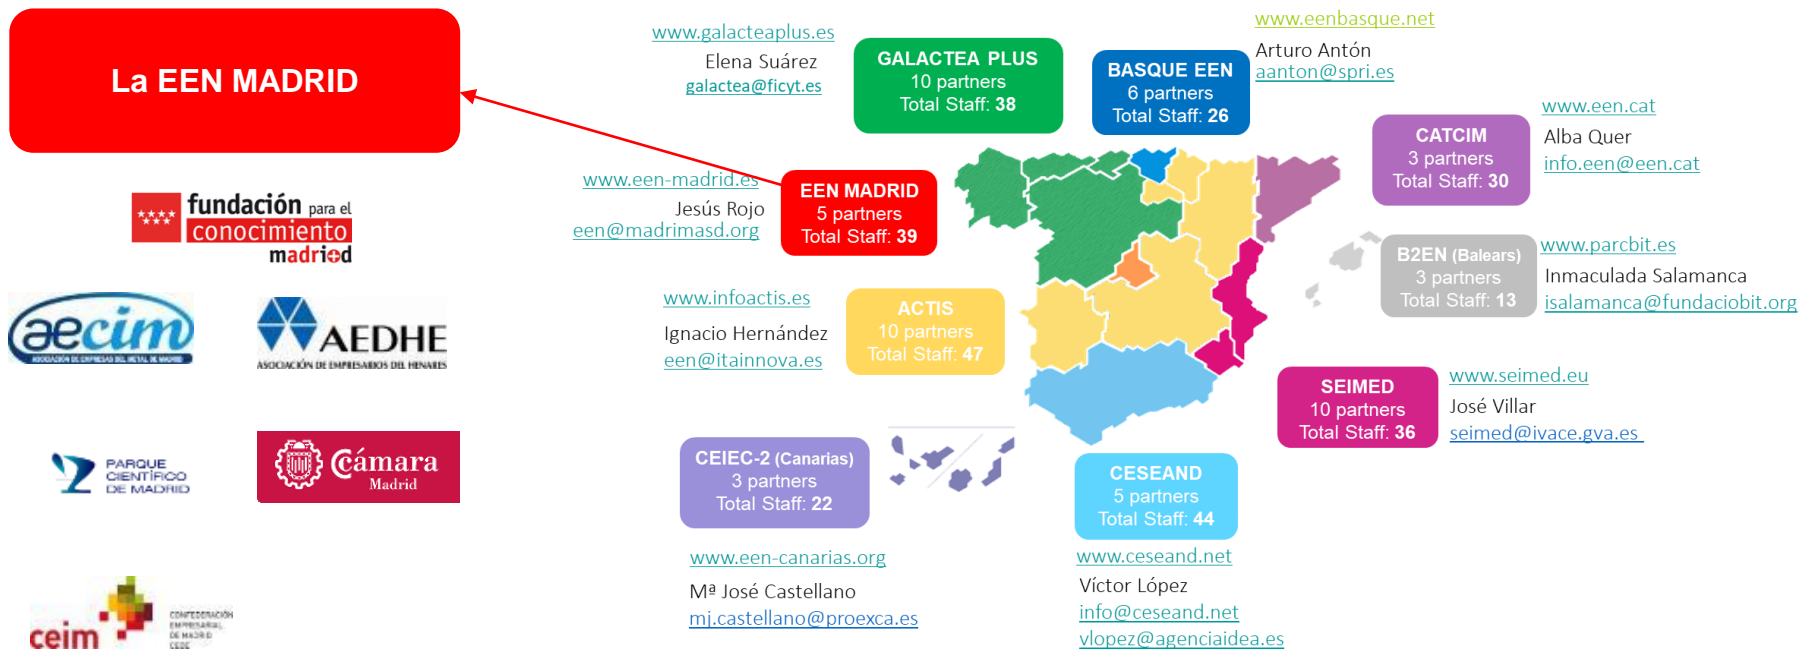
La EEN MADRID

fundación para el conocimiento madrid

aecim
ASOCIACIÓN DE EMPRESAS DEL METAL DE MADRID

AEDHE
ASOCIACIÓN DE EMPRESARIOS DEL HENARES

PARQUE CIENTÍFICO DE MADRID

Cámara Madrid

ceim
CONFEDERACIÓN EMPRESARIAL DE MADRID CEOE

www.galacteaplus.es
Elena Suárez
galactea@ficyt.es

GALACTEA PLUS
10 partners
Total Staff: 38

BASQUE EEN
6 partners
Total Staff: 26

www.eenbasque.net
Arturo Antón
aanton@spri.es

www.een.cat
Alba Quer
info.een@een.cat

CATCIM
3 partners
Total Staff: 30

www.een-madrid.es
Jesús Rojo
een@madrimasd.org

EEN MADRID
5 partners
Total Staff: 39

B2EN (Balears)
3 partners
Total Staff: 13

www.parcbit.es
Inmaculada Salamanca
isalamanca@fundaciobit.org

www.infoactis.es
Ignacio Hernández
een@itainnova.es

ACTIS
10 partners
Total Staff: 47

SEIMED
10 partners
Total Staff: 36

www.seimed.eu
José Villar
seimed@ivace.gva.es

CEIEC-2 (Canarias)
3 partners
Total Staff: 22

CESEAND
5 partners
Total Staff: 44

www.een-canarias.org
Mª José Castellano
mj.castellano@proexca.es

www.ceseand.net
Víctor López
info@ceseand.net
vlopez@agenciaidea.es